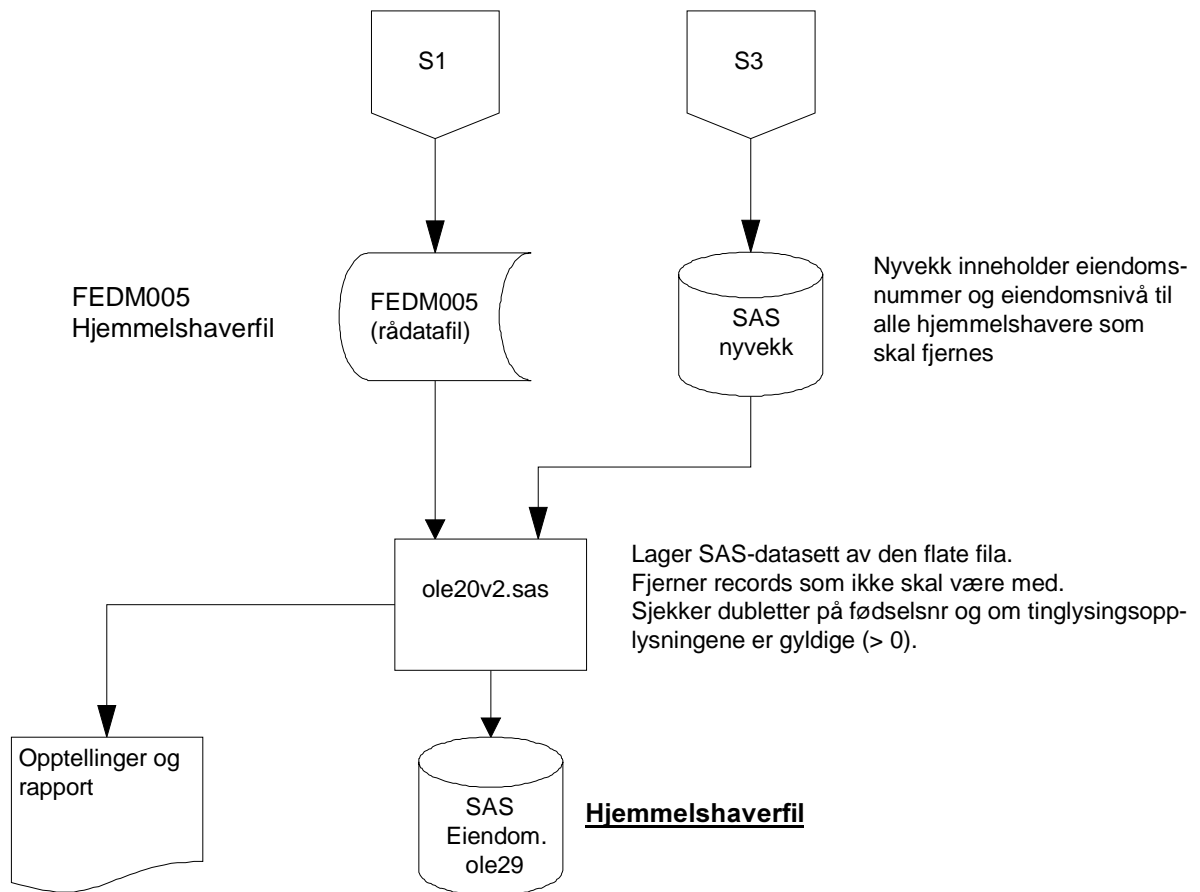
S1

S3

FEDM005
Hjemmelshaverfil

FEDM005
(rådatafil)

SAS
nyvekk

Nyvekk inneholder eiendomsnummer og eiendomsnivå til alle hjemmelshavere som skal fjernes

ole20v2.sas

Lager SAS-datasett av den flate fila.
Fjerner records som ikke skal være med.
Sjekker dubletter på fødselsnr og om tinglysingsopplysningene er gyldige (> 0).

Opptellinger og rapport

SAS
Eiendom.
ole29

Hjemmelshaverfil